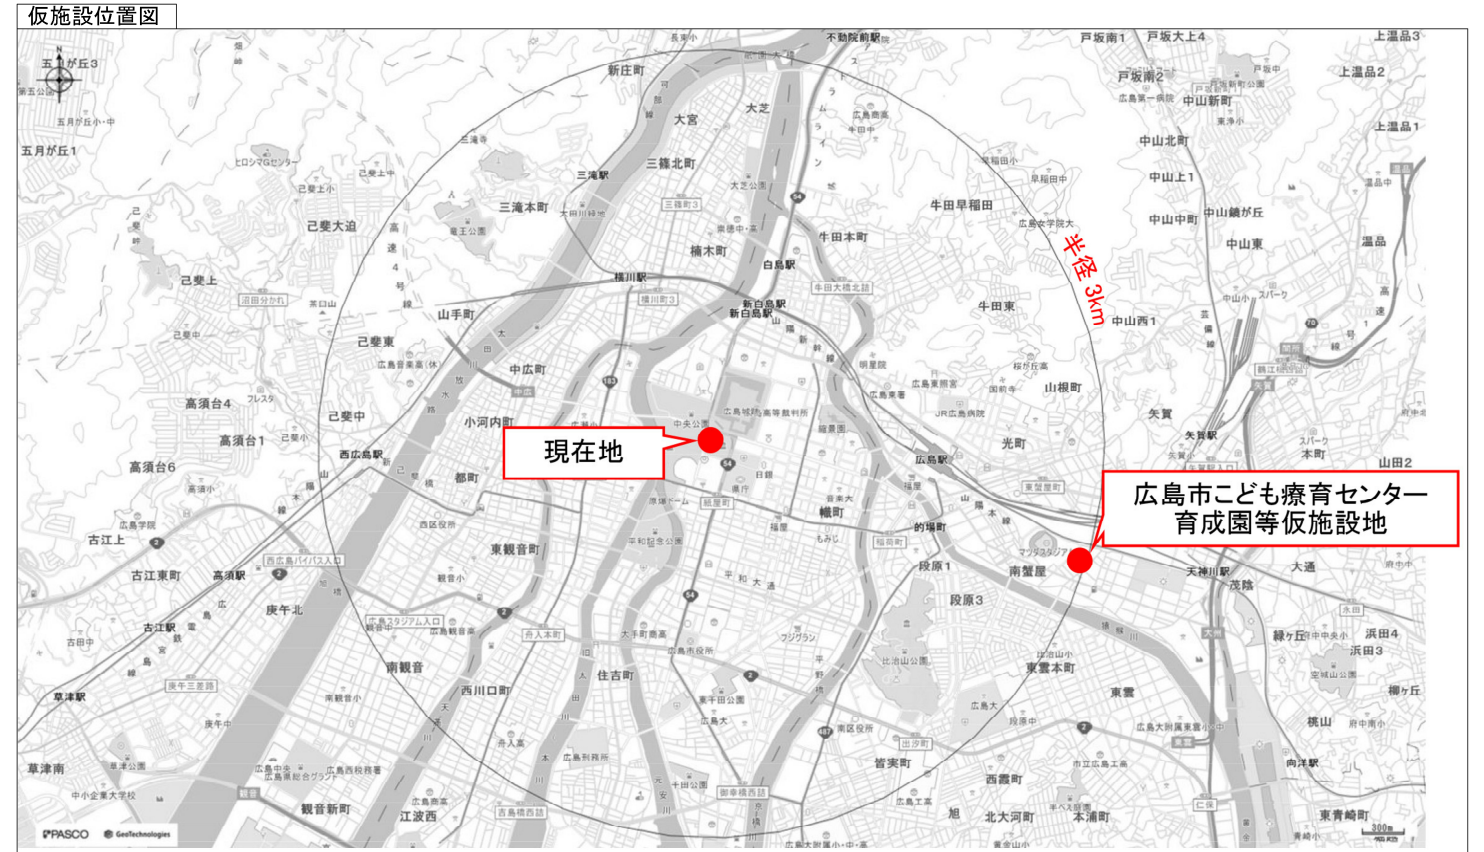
仮施設位置図

半径 3km

現在地

広島市こども療育センター育成園等仮施設地

五月が丘3
五月が丘1
己斐大迫
己斐上
己斐東
己斐中
高須台4
高須台1
高須台6
西広島駅
古江上
古江東町
古江駅
高須駅
庚午北
草津駅
草津南
観音新町
江波西
南観音
西川口町
住吉町
東観音町
都町
小河内町
中広町
山手町
三滝本町
三滝駅
三篠北町
新庄町
大宮
大芝
楠木町
横川駅
白島駅
新白島駅
牛田本町
牛田早稲田
牛田東
山根町
光町
広島駅
的場町
段原1
段原3
南蟹屋
東雲本町
東雲
皆実町
西霞町
旭
北大河町
本浦町
幟町
矢賀
矢賀駅
天神川駅
大通
茂陰
緑ヶ丘
浜田4
浜田3
柳ヶ丘
桃山
向洋駅
東青崎町
山田2
中山西1
中山東
中山中町
中山鏡が丘
中山上1
中山北町
中山新町
戸坂南2
戸坂南1
戸坂大上4
上温品3
上温品2
上温品1
温品
不動院前駅
PASCO
GeoTechnologies
300m